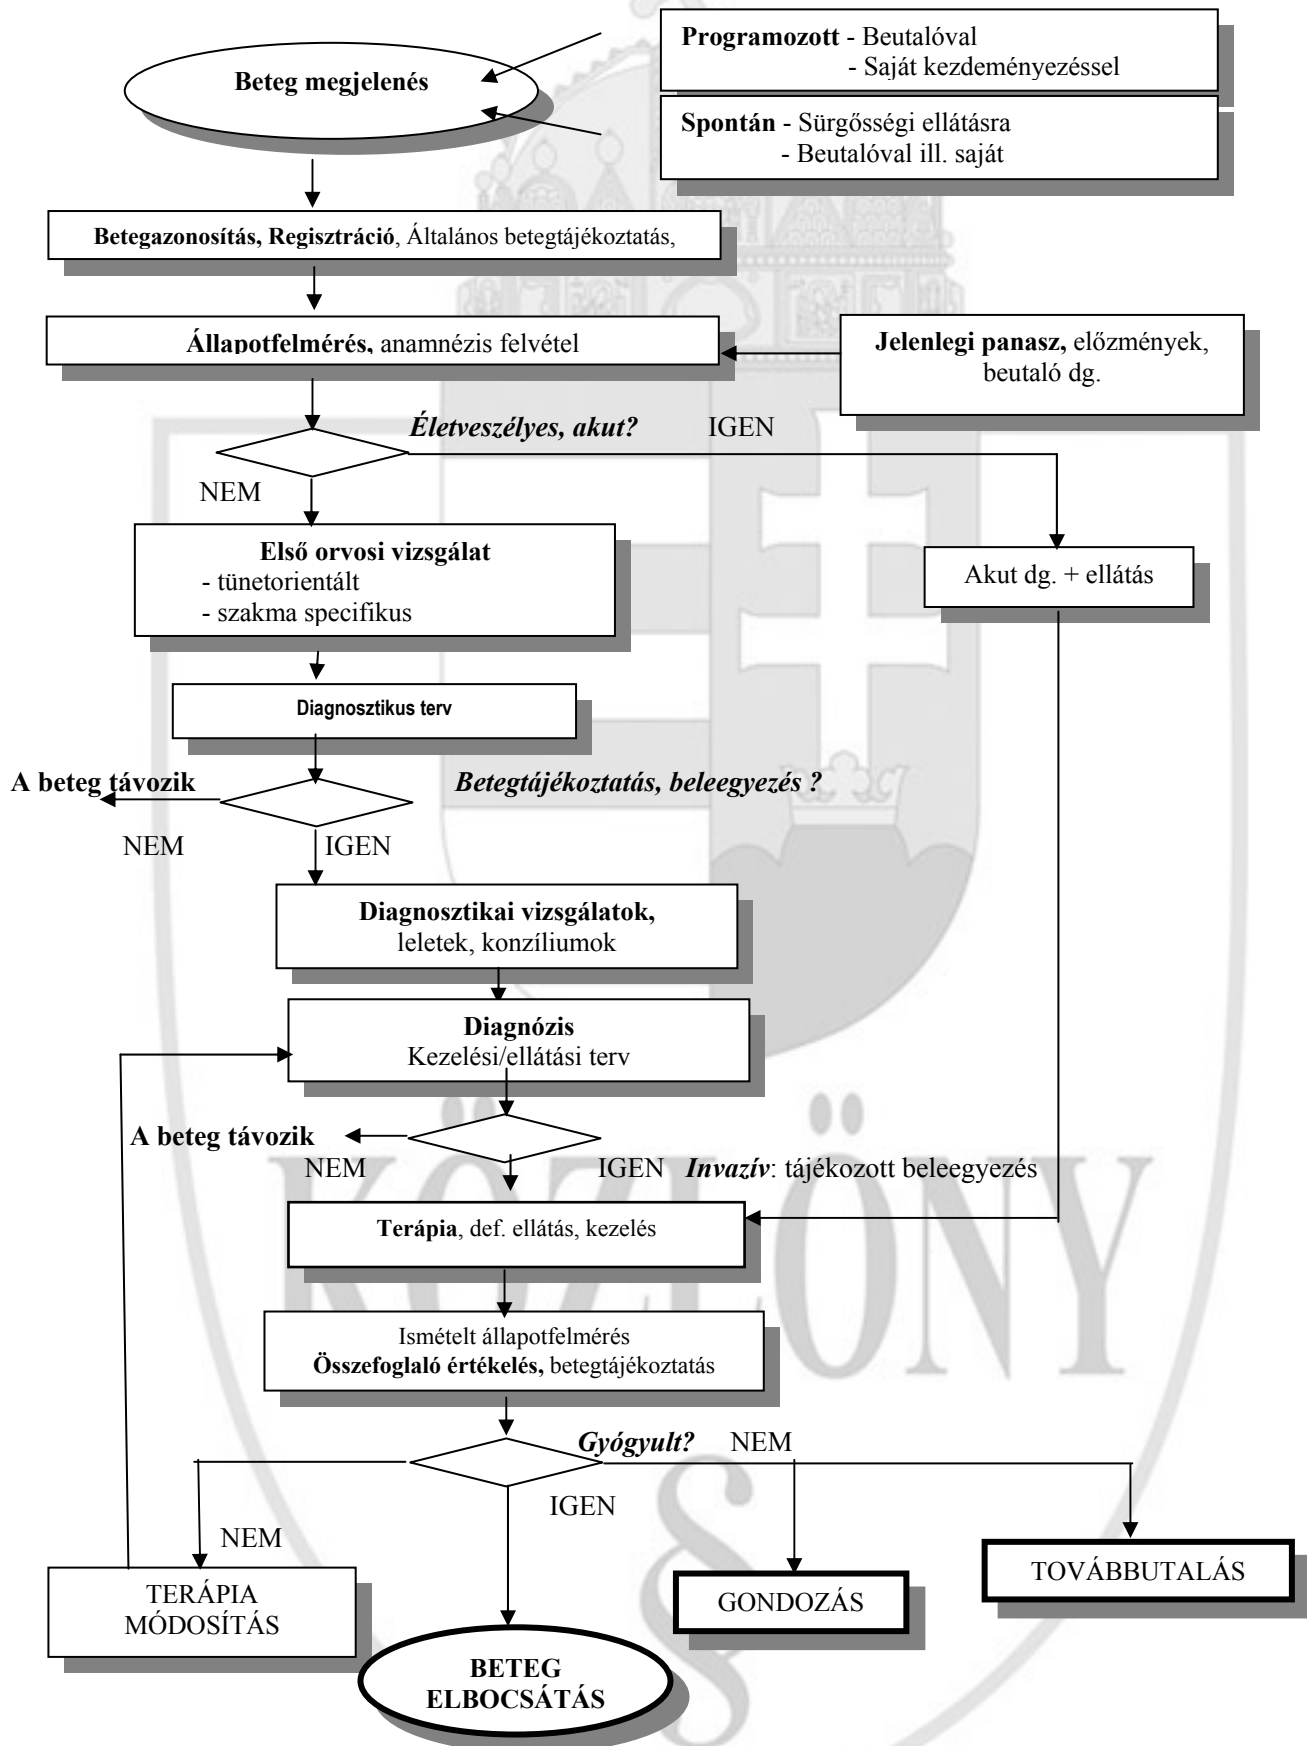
Beteg megjelenés

Programozott - Beutalóval
- Saját kezdeményezéssel

Spontán - Sürgősségi ellátásra
- Beutalóval ill. saját

Betegazonosítás, Regisztráció, Általános betegtájékoztatás,

Állapotfelmérés, anamnézis felvétel

Jelenlegi panasz, előzmények, beutaló dg.

Életveszélyes, akut? IGEN

NEM

Első orvosi vizsgálat
- tünetorientált
- szakma specifikus

Akut dg. + ellátás

Diagnosztikus terv

A beteg távozik

Betegtájékoztatás, beleegyezés ?

NEM IGEN

Diagnosztikai vizsgálatok, leletek, konzíliumok

Diagnózis
Kezelési/ellátási terv

A beteg távozik

NEM IGEN Invazív: tájékozott beleegyezés

Terápia, def. ellátás, kezelés

Ismételt állapotfelmérés
Összefoglaló értékelés, betegtájékoztatás

Gyógyult? NEM

IGEN

NEM

TERÁPIA MÓDOSÍTÁS

GONDOZÁS

TOVÁBBUTALÁS

BETEG ELBOCSÁTÁS

KÖZLÖNY